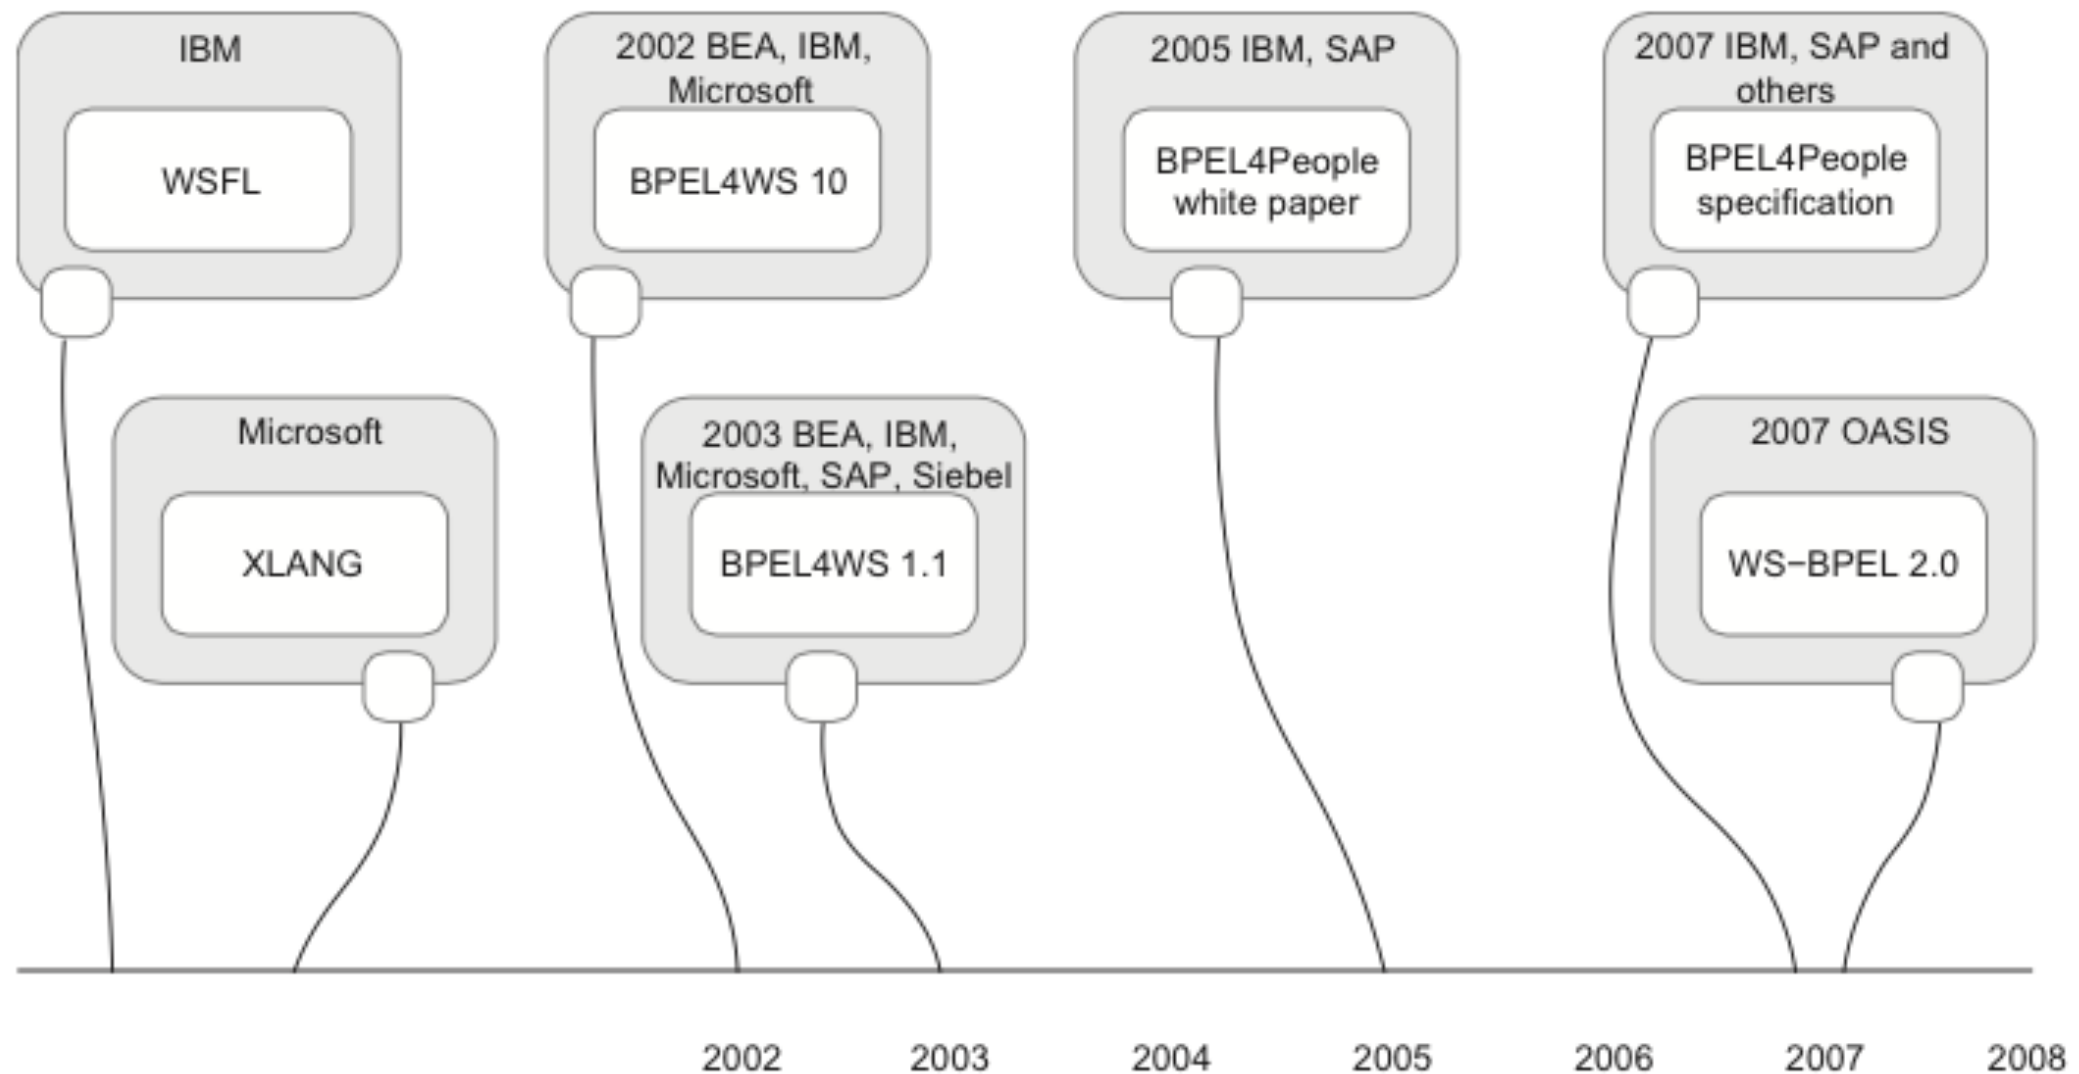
IBM

WSFL

2002 BEA, IBM, Microsoft

BPEL4WS 10

2005 IBM, SAP

BPEL4People white paper

2007 IBM, SAP and others

BPEL4People specification

Microsoft

XLANG

2003 BEA, IBM, Microsoft, SAP, Siebel

BPEL4WS 1.1

2007 OASIS

WS−BPEL 2.0

2002 2003 2004 2005 2006 2007 2008